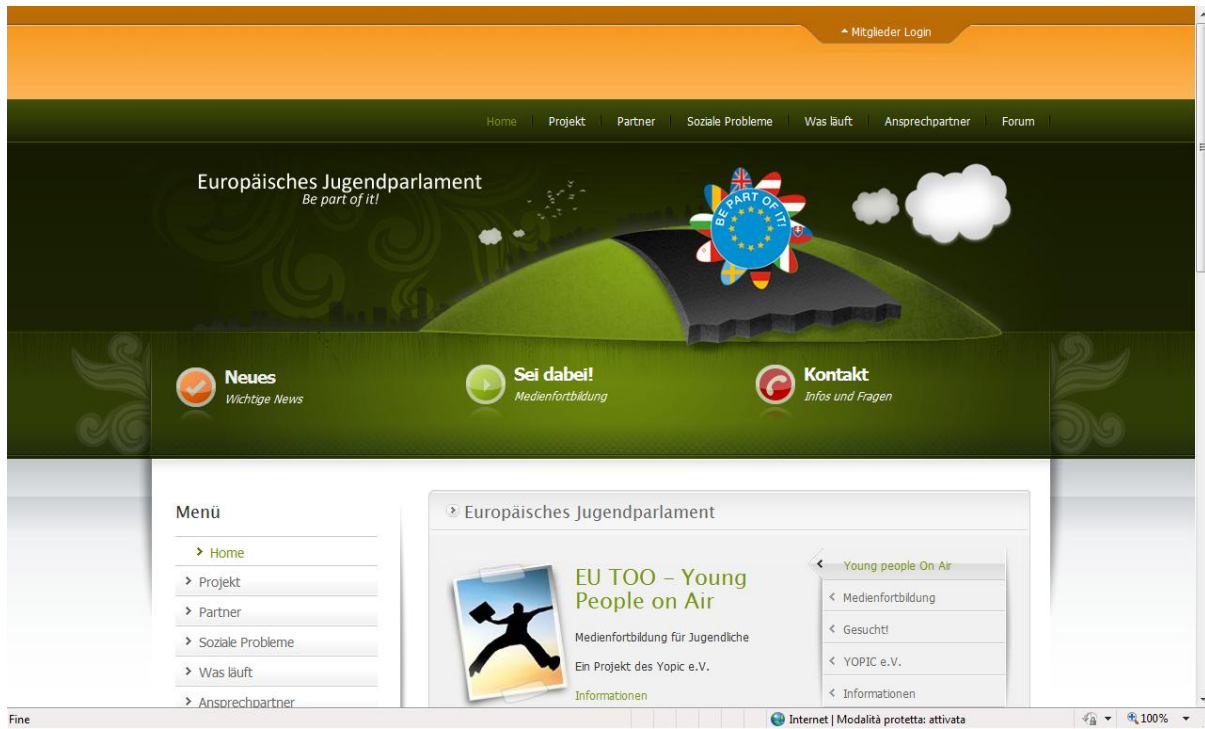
Mitglieder Login

Home | Projekt | Partner | Soziale Probleme | Was läuft | Ansprechpartner | Forum

Europäisches Jugendparlament
Be part of it!

BE PART OF IT!

Neues
Wichtige News

Sei dabei!
Medienfortbildung

Kontakt
Infos und Fragen

Menü

Home
Projekt
Partner
Soziale Probleme
Was läuft
Ansprechpartner

Europäisches Jugendparlament

EU TOO – Young People on Air

Medienfortbildung für Jugendliche

Ein Projekt des Yopic e.V.

Informationen

Young people On Air
Medienfortbildung
Gesucht!
YOPIC e.V.
Informationen

Fine

Internet | Modalità protetta: attivata

100%